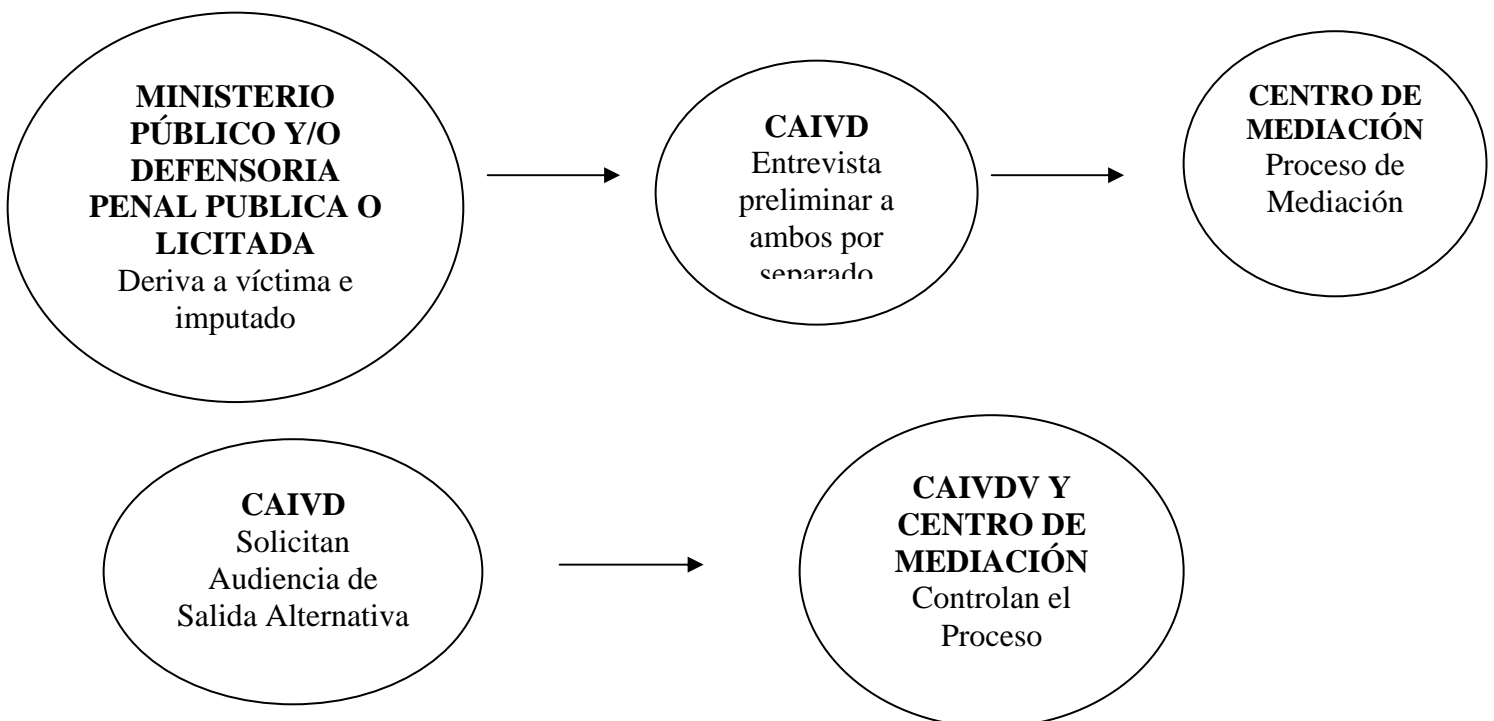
MINISTERIO PÚBLICO Y/O DEFENSORIA PENAL PUBLICA O LICITADA
Deriva a víctima e imputado

CAIVD
Entrevista preliminar a ambos por separado

CENTRO DE MEDIACIÓN
Proceso de Mediación

CAIVD
Solicitan Audiencia de Salida Alternativa

CAIVDV Y CENTRO DE MEDIACIÓN
Controlan el Proceso